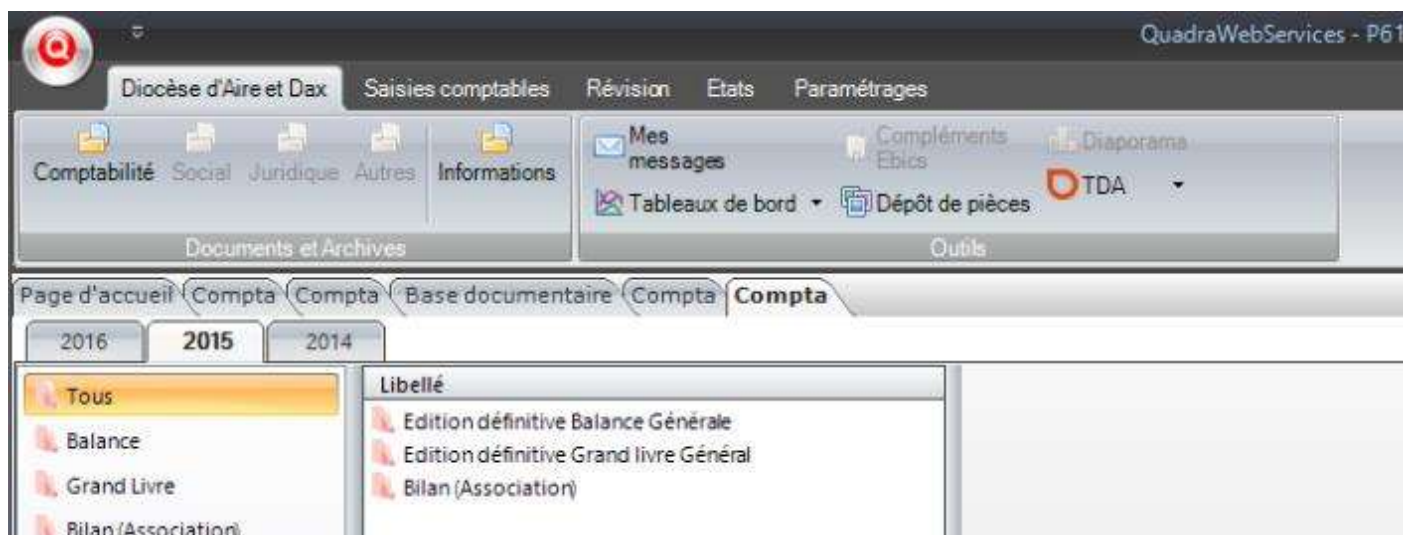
QuadraWebServices - P61

Diocèse d'Aire et Dax | Saisies comptables | Révision | Etats | Paramétrages

Comptabilité | Social | Juridique | Autres | Informations

Documents et Archives

Mes messages | Compléments Ebics | Diaporama

Tableaux de bord | Dépôt de pièces | TDA

Outils

Page d'accueil | Compta | Compta | Base documentaire | Compta | Compta

2016 | 2015 | 2014

Tous
Balance
Grand Livre
Bilan (Association)

Libellé
Edition définitive Balance Générale
Edition définitive Grand livre Général
Bilan (Association)